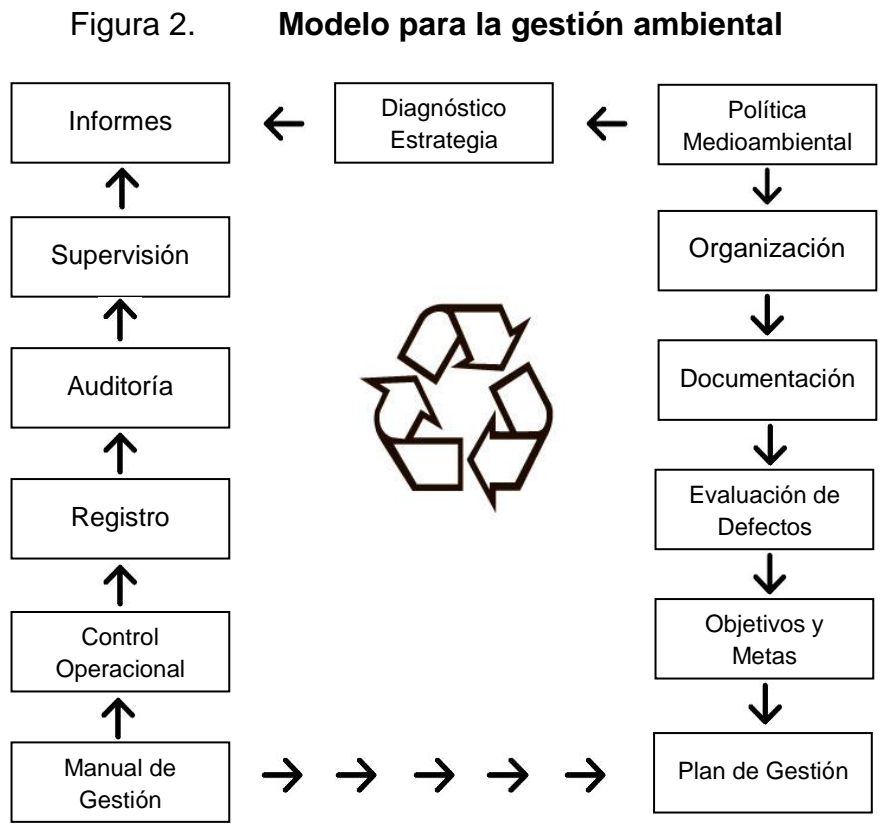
Figura 2. **Modelo para la gestión ambiental**

Informes ← Diagnóstico Estrategia ← Política Medioambiental

Supervisión

Auditoría

Registro

Control Operacional

Manual de Gestión → → → → → Plan de Gestión

Organización

Documentación

Evaluación de Defectos

Objetivos y Metas